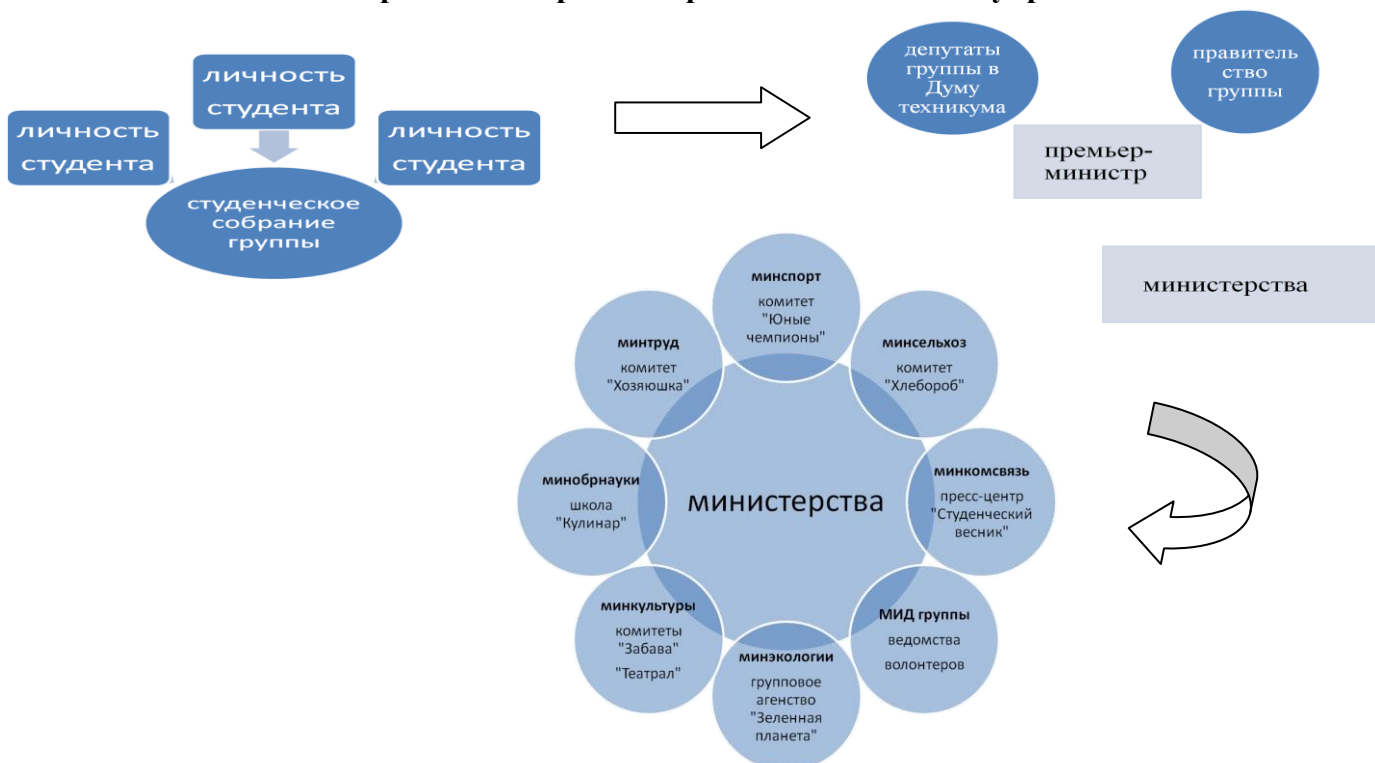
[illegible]

личность студента

личность студента

личность студента

студенческое собрание группы

депутаты группы в Думу техникума

правитель ство группы

премьер-министр

министерства

минспорт
комитет "Юные чемпионы"

минсельхоз
комитет "Хлебороб"

минкомсвязь
пресс-центр "Студенческий весник"

МИД группы
ведомства волонтеров

минэкологии
групповое агенство "Зеленная планета"

минкультуры
комитеты "Забава" "Театрал"

минобрнауки
школа "Кулинар"

минтруд
комитет "Хозяюшка"

министерства